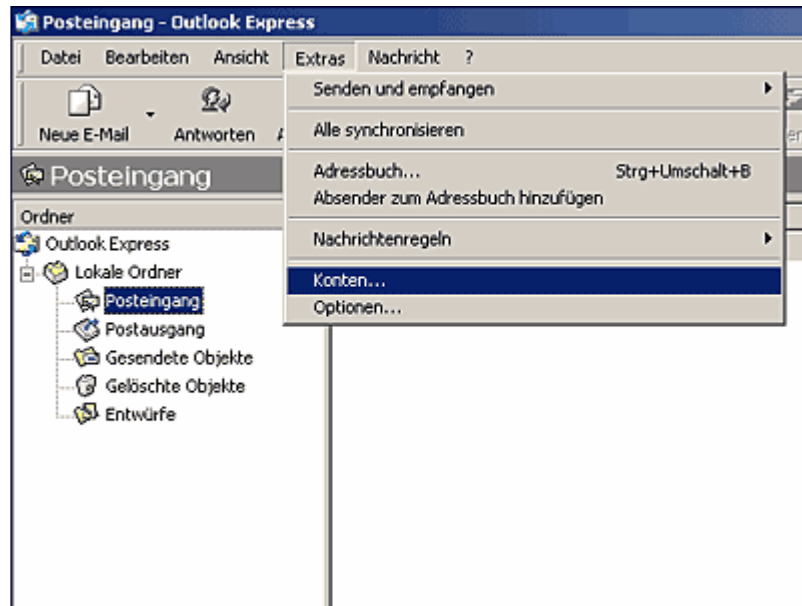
Posteingang - Outlook Express

Datei Bearbeiten Ansicht Extras Nachricht ?

Neue E-Mail Antworten

Senden und empfangen

Alle synchronisieren

Adressbuch... Strg+Umschalt+B

Absender zum Adressbuch hinzufügen

Nachrichtenregeln

Konten...

Optionen...

Posteingang

Ordner

Outlook Express

Lokale Ordner

Posteingang

Postausgang

Gesendete Objekte

Gelöschte Objekte

Entwürfe